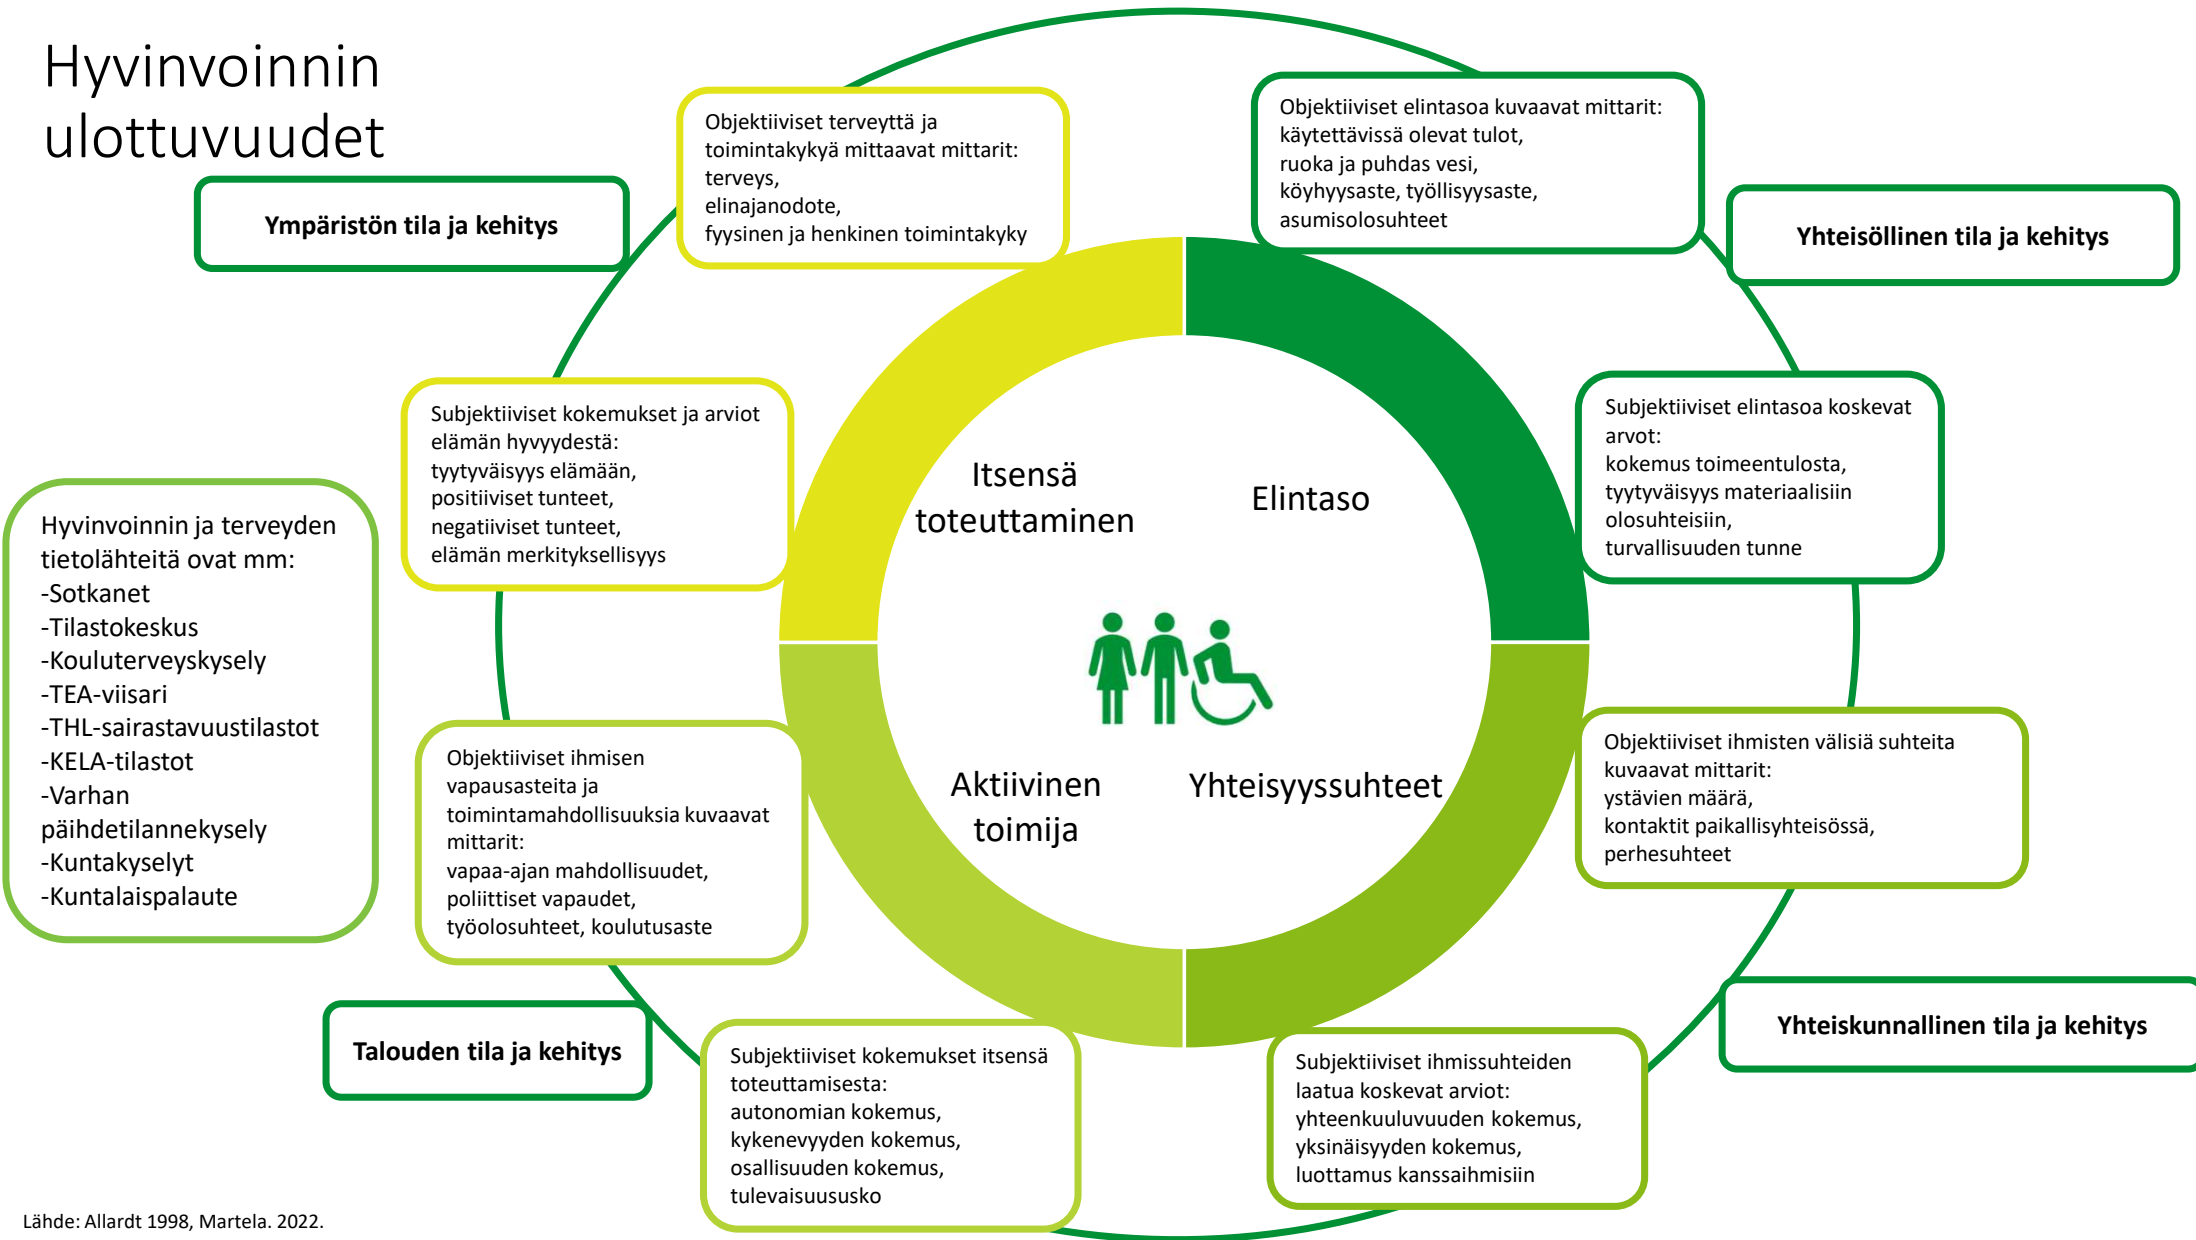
Hyvinvoinnin ulottuvuudet

Ympäristön tila ja kehitys

Objektiiviset terveyttä ja toimintakykyä mittaavat mittarit:
terveys,
elinajanodote,
fyysinen ja henkinen toimintakyky

Objektiiviset elintasoa kuvaavat mittarit:
käytettävissä olevat tulot,
ruoka ja puhdas vesi,
köyhyysaste, työllisyysaste,
asumisolosuhteet

Yhteisöllinen tila ja kehitys

Subjektiiviset kokemukset ja arviot elämän hyvyydestä:
tyytyväisyys elämään,
positiiviset tunteet,
negatiiviset tunteet,
elämän merkityksellisyys

Itsensä toteuttaminen

Elintaso

Subjektiiviset elintasoa koskevat arvot:
kokemus toimeentulosta,
tyytyväisyys materiaalisiin olosuhteisiin,
turvallisuuden tunne

Hyvinvoinnin ja terveyden tietolähteitä ovat mm:
-Sotkanet
-Tilastokeskus
-Kouluterveyskysely
-TEA-viisari
-THL-sairastavuustilastot
-KELA-tilastot
-Varhan päihdetilannekysely
-Kuntakyselyt
-Kuntalaispalaute

Objektiiviset ihmisen vapausasteita ja toimintamahdollisuuksia kuvaavat mittarit:
vapaa-ajan mahdollisuudet,
poliittiset vapaudet,
työolosuhteet, koulutusaste

Aktiivinen toimija

Yhteisyyssuhteet

Objektiiviset ihmisten välisiä suhteita kuvaavat mittarit:
ystävien määrä,
kontaktit paikallisyhteisössä,
perhesuhteet

Talouden tila ja kehitys

Subjektiiviset kokemukset itsensä toteuttamisesta:
autonomian kokemus,
kykenevyyden kokemus,
osallisuuden kokemus,
tulevaisuususko

Subjektiiviset ihmissuhteiden laatua koskevat arviot:
yhteenkuuluvuuden kokemus,
yksinäisyyden kokemus,
luottamus kanssaihmisiin

Yhteiskunnallinen tila ja kehitys

Lähde: Allardt 1998, Martela. 2022.